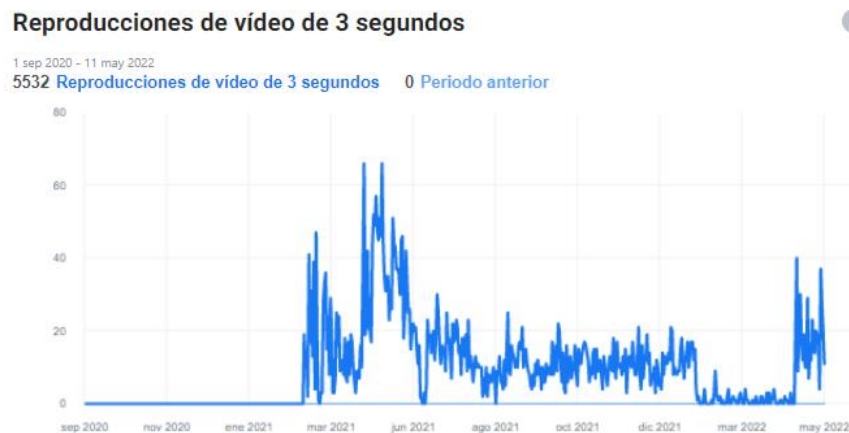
Reproducciones de vídeo de 3 segundos

1 sep 2020 - 11 may 2022
5532 Reproducciones de vídeo de 3 segundos 0 Periodo anterior

80
60
40
20
0

sep 2020 nov 2020 ene 2021 mar 2021 jun 2021 ago 2021 oct 2021 dic 2021 mar 2022 may 2022